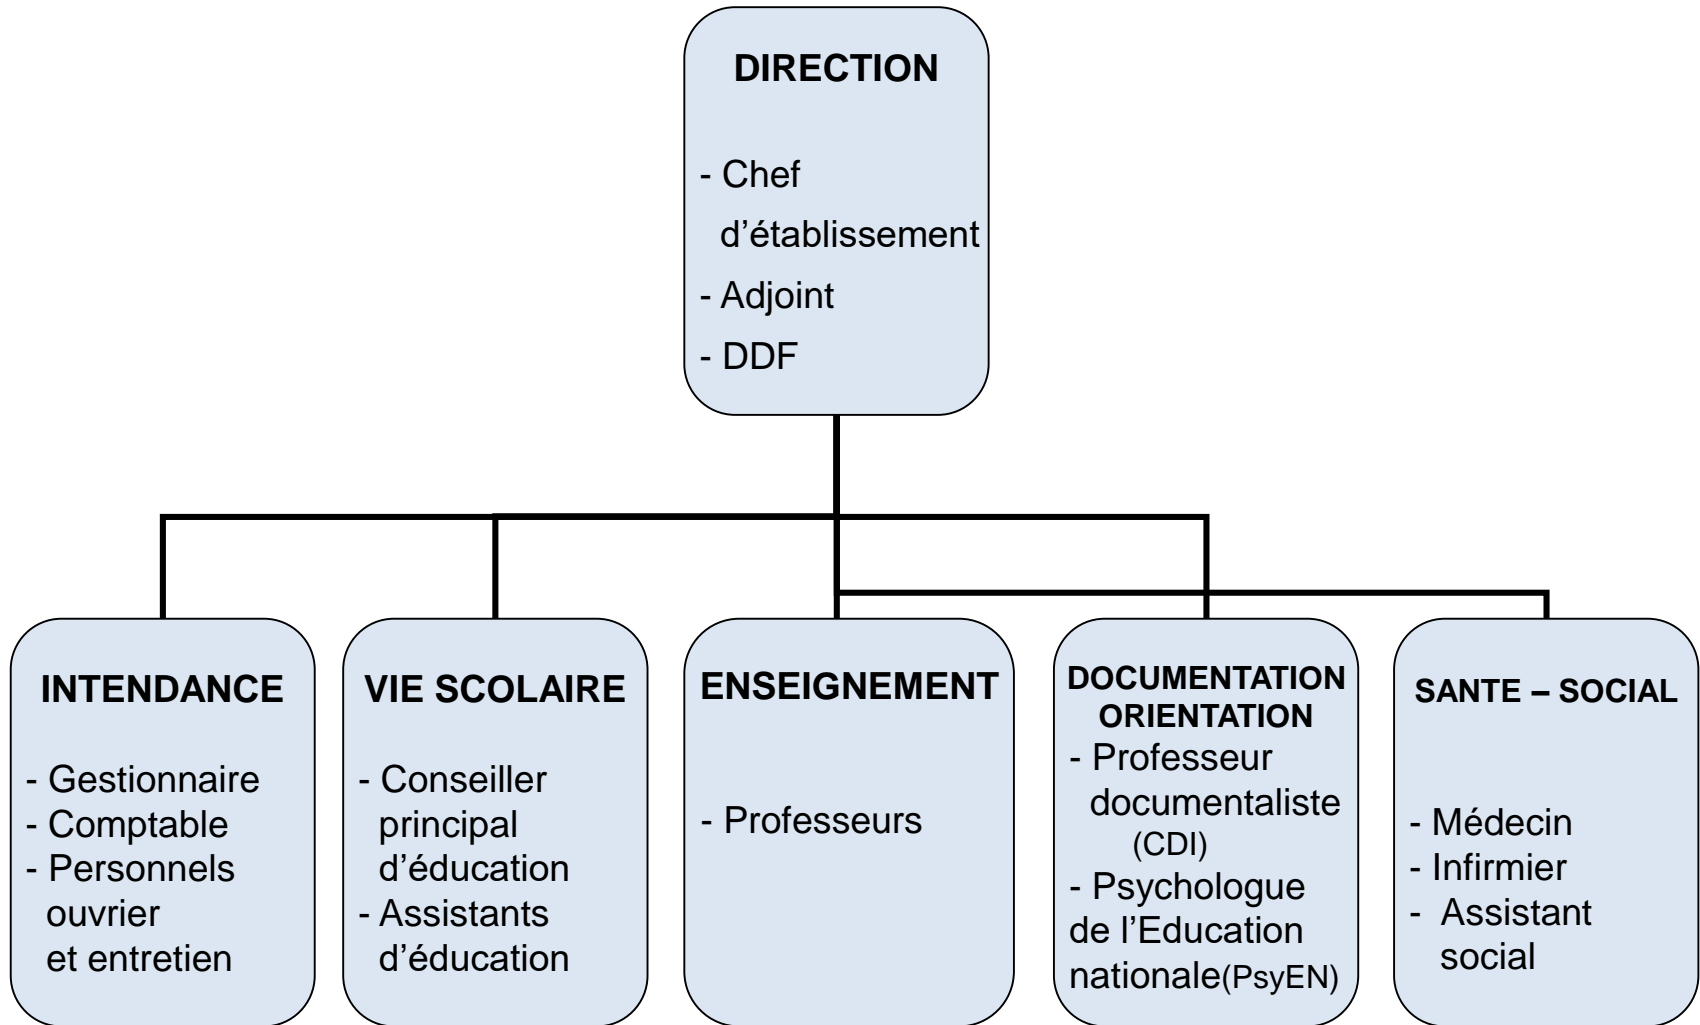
DIRECTION

- Chef d’établissement
- Adjoint
- DDF

INTENDANCE

- Gestionnaire
- Comptable
- Personnels ouvrier et entretien

VIE SCOLAIRE

- Conseiller principal d’éducation
- Assistants d’éducation

ENSEIGNEMENT

- Professeurs

DOCUMENTATION ORIENTATION

- Professeur documentaliste (CDI)
- Psychologue de l’Education nationale(PsyEN)

SANTE – SOCIAL

- Médecin
- Infirmier
- Assistant social